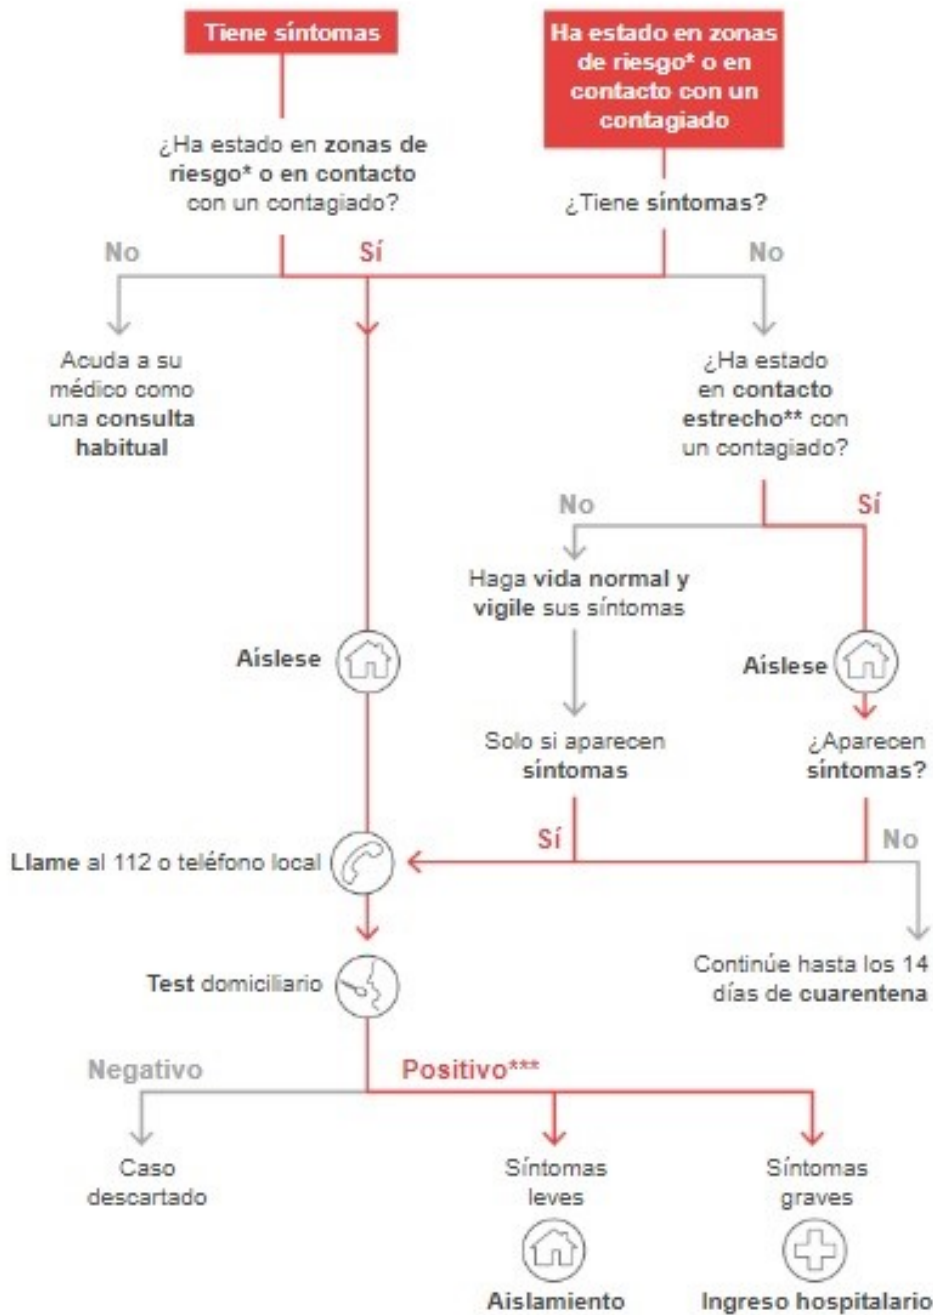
Tiene síntomas

Ha estado en zonas de riesgo* o en contacto con un contagiado

¿Ha estado en zonas de riesgo* o en contacto con un contagiado?

¿Tiene síntomas?

No

Sí

No

Acuda a su médico como una consulta habitual

¿Ha estado en contacto estrecho** con un contagiado?

No

Sí

Haga vida normal y vigile sus síntomas

Aíslese

Aíslese

Solo si aparecen síntomas

¿Aparecen síntomas?

Sí

No

Llame al 112 o teléfono local

Continúe hasta los 14 días de cuarentena

Test domiciliario

Negativo

Positivo***

Caso descartado

Síntomas leves

Síntomas graves

Aislamiento

Ingreso hospitalario